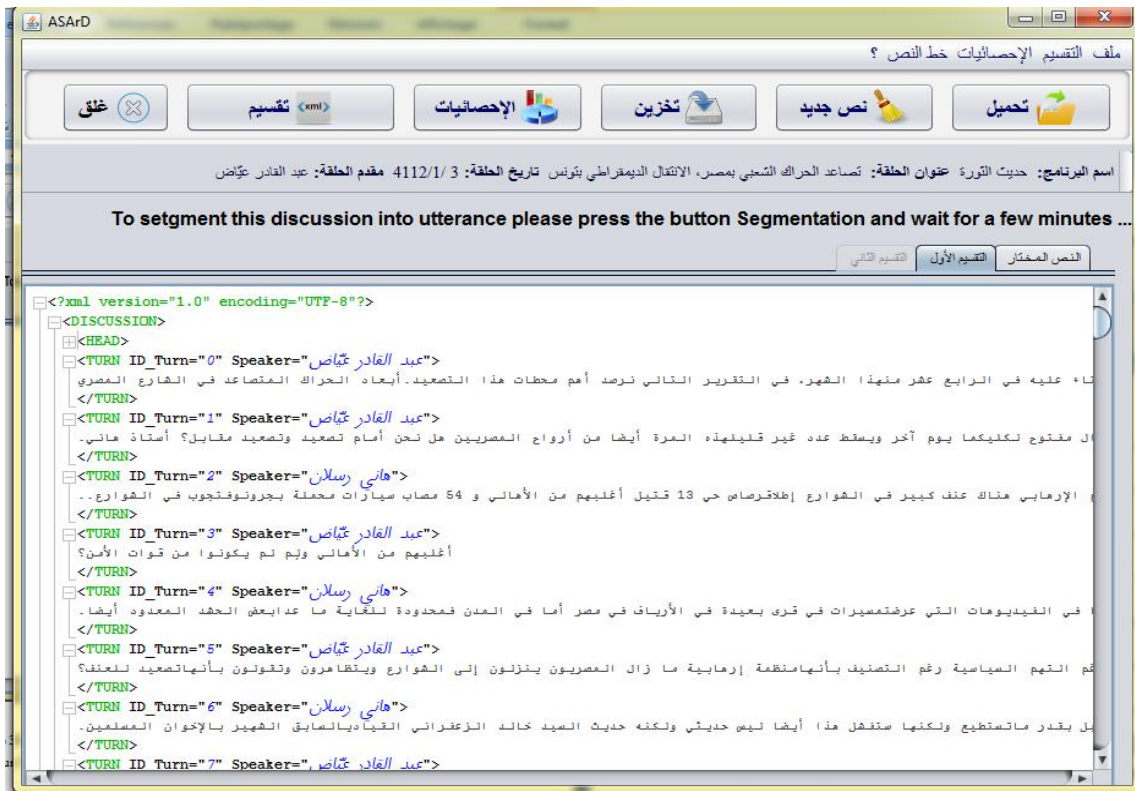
ASArD

ملف التقسيم الإحصائيات خط النص ؟

تحميل | نص جديد | تخزين | الإحصائيات | تقسيم | غلق

اسم البرنامج: حديث الثورة عنوان الحلقة: تصاعد الحراك الشعبي بمصر، الانتقال الديمقراطي بتونس تاريخ الحلقة: 3 /4112/1 مقدم الحلقة: عبد القادر عيّاض

To setgment this discussion into utterance please press the button Segmentation and wait for a few minutes ...

النص المختار | التقسيم الأول | التقسيم الثاني

<?xml version="1.0" encoding="UTF-8"?>
<DISCUSSION>
<HEAD>
<TURN ID_Turn="0" Speaker="عبد القادر عيّاض">
ناء عليه في الرابع عشر منهذا الشهر. في التقرير التالي نرصد أهم محطات هذا التصعيد.أبعاد الحراك المتصاعد في الشارع المصري
</TURN>
<TURN ID_Turn="1" Speaker="عبد القادر عيّاض">
ل مفتوح لكليكما يوم آخر ويسقط عدد غير قليلهذه المرة أيضا من أرواح المصريين هل نحن أمام تصعيد وتصعيد مقابل؟ أستاذ هاني.
</TURN>
<TURN ID_Turn="2" Speaker="هاني رسلان">
لإرهابي هناك عنف كبير في الشوارع إطلاقرصاص حي 13 قتيل أغلبهم من الأهالي و 54 مصاب سيارات محملة بجرونوفتجوب في الشوارع..
</TURN>
<TURN ID_Turn="3" Speaker="عبد القادر عيّاض">
أغلبهم من الأهالي ولم لم يكونوا من قوات الأمن؟
</TURN>
<TURN ID_Turn="4" Speaker="هاني رسلان">
في الفيديوهات التي عرضتمسيرات في قرى بعيدة في الأرياف في مصر أما في المدن فمحدودة للغاية ما عدابعض الحشد المعدود أيضا.
</TURN>
<TURN ID_Turn="5" Speaker="عبد القادر عيّاض">
قم التهم السياسية رغم التصنيف بأنهامنظمة إرهابية ما زال المصريون ينزلون إلى الشوارع ويتظاهرون وتقولون بأنهاتصعيد للعنف؟
</TURN>
<TURN ID_Turn="6" Speaker="هاني رسلان">
ل بقدر ماتستطيع ولكنها ستفشل هذا أيضا ليس حديثي ولكنه حديث السيد خالد الزعفراني القياديالسابق الشهير بالإخوان المسلمين.
</TURN>
<TURN ID_Turn="7" Speaker="عبد القادر عيّاض">